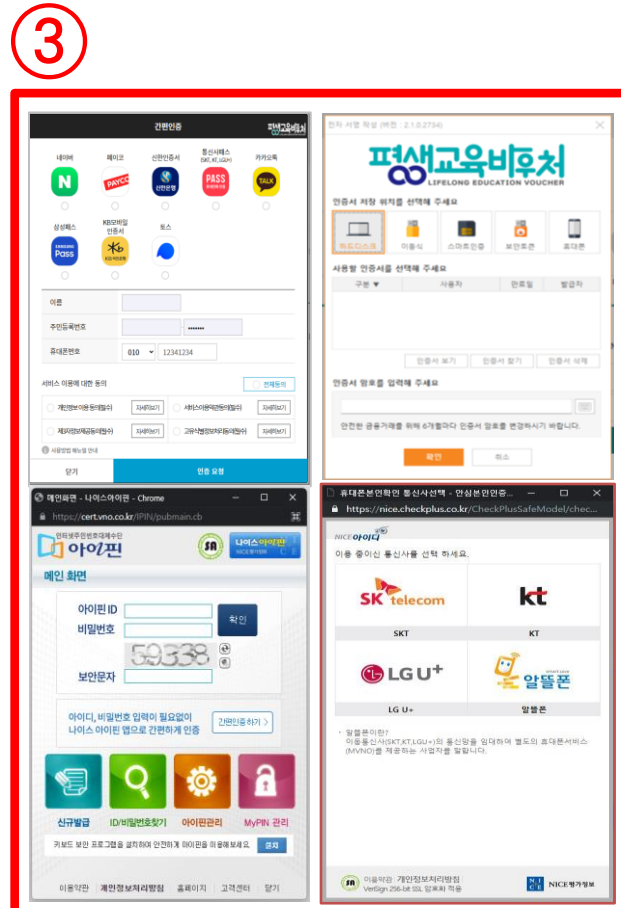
③

간편인증

평생교육바우처

네이버 페이코 신한인증서 통신사패스 (SKT, KT, LGU+) 카카오톡

N PAYCO PASS TALK

삼성패스 KB모바일 인증서 토스

Pass

이름

주민등록번호 •••••••

휴대폰번호 010 12341234

서비스 이용에 대한 동의 전체동의

개인정보 이용 동의(필수) 자세히보기 서비스 이용약관 동의(필수) 자세히보기

제3자정보제공 동의(필수) 자세히보기 고유식별정보처리 동의(필수) 자세히보기

사용방법 메뉴얼 안내

닫기 인증 요청

전자 서명 작성 (버전 : 2.1.0.2734)

평생교육바우처 LIFELONG EDUCATION VOUCHER

인증서 저장 위치를 선택해 주세요

하드디스크 이동식 스마트인증 보안토큰 휴대폰

사용할 인증서를 선택해 주세요

| 구분 ▼ | 사용자 | 만료일 | 발급자 |
|---|---|---|---|

인증서 보기 인증서 찾기 인증서 삭제

인증서 암호를 입력해 주세요

안전한 금융거래를 위해 6개월마다 인증서 암호를 변경하시기 바랍니다.

확인 취소

메인화면 - 나이스아이핀 - Chrome

https://cert.vno.co.kr/IPIN/pubmain.cb

인터넷주민번호대체수단 아이핀

나이스아이핀 NICE평가정보

메인 화면

아이핀 ID

비밀번호

확인

59338

보안문자

아이디, 비밀번호 입력이 필요없이 나이스 아이핀 앱으로 간편하게 인증 간편인증 하기 >

신규발급 ID/비밀번호찾기 아이핀관리 MyPIN 관리

키보드 보안 프로그램을 설치하여 안전하게 아이핀을 이용해 보세요. 설치

이용약관 | 개인정보처리방침 | 홈페이지 | 고객센터 | 닫기

휴대폰본인확인 통신사선택 - 안심본인인증...

https://nice.checkplus.co.kr/CheckPlusSafeModel/chec...

NICE아이디

이용 중이신 통신사를 선택 하세요.

SK telecom SKT

kt KT

LG U+ LG U+

알뜰폰 알뜰폰

• 알뜰폰이란?
이동통신사(SKT,KT,LGU+)의 통신망을 임대하여 별도의 휴대폰서비스(MVNO)를 제공하는 사업자를 말합니다.

이용약관 | 개인정보처리방침
VeriSign 256-bit SSL 암호화 적용

NICE평가정보